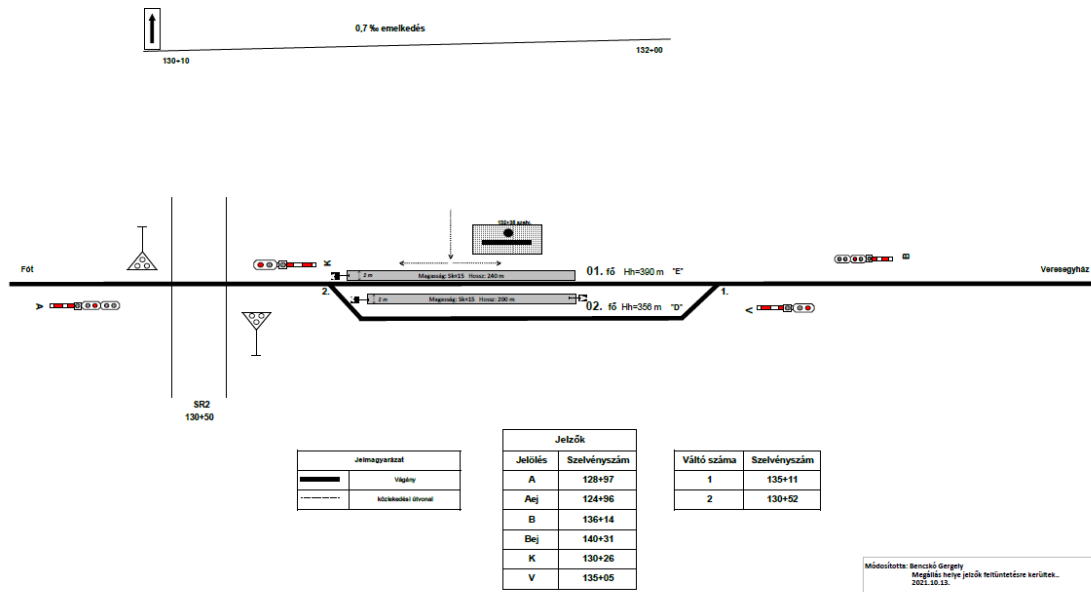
0,7 ‰ emelkedés

130+10

132+00

132+38 szelv.

Fót

Veresegyház

K

2 m

Magasság: Sk+15 Hossz: 240 m

01. fő Hh=390 m "E"

2.

2 m

Magasság: Sk+15 Hossz: 200 m

02. fő Hh=356 m "D"

1.

A

B

V

SR2
130+50

| Jelmagyarázat | |
|---|---|
| | Vágány |
| | közlekedési útvonal |

| Jelzők | |
|---|---|
| Jelölés | Szelvényszám |
| A | 128+97 |
| Aej | 124+96 |
| B | 136+14 |
| Bej | 140+31 |
| K | 130+26 |
| V | 135+05 |

| Váltó száma | Szelvényszám |
|---|---|
| 1 | 135+11 |
| 2 | 130+52 |

Módosította: Bencskó Gergely
Megállás helye jelzők feltüntetésre kerültek..
2021.10.13.